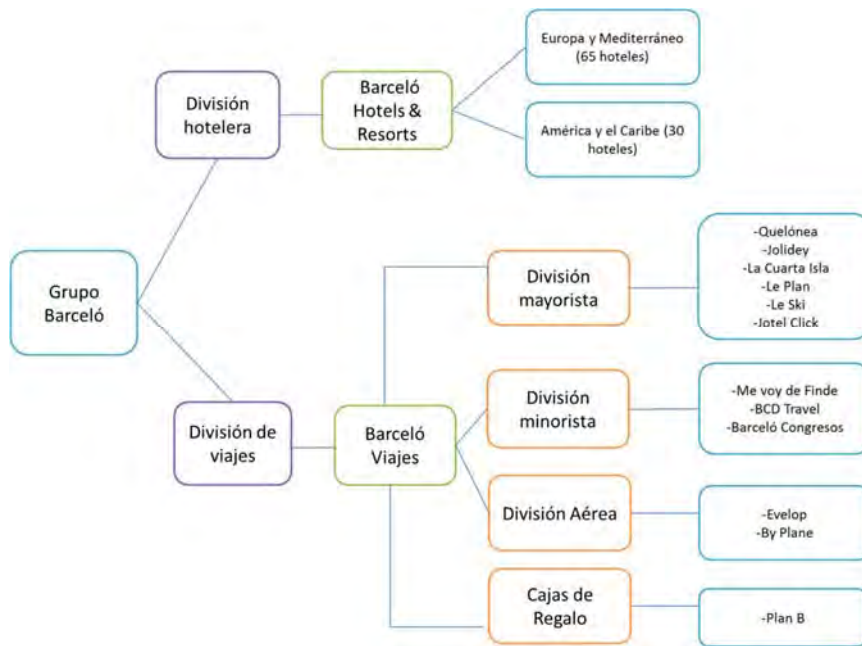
Grupo Barceló

División hotelera

Barceló Hotels & Resorts

Europa y Mediterráneo (65 hoteles)

América y el Caribe (30 hoteles)

División de viajes

Barceló Viajes

División mayorista

-Quelónea
-Jolidey
-La Cuarta Isla
-Le Plan
-Le Ski
-Jotel Click

División minorista

-Me voy de Finde
-BCD Travel
-Barceló Congresos

División Aérea

-Evelop
-By Plane

Cajas de Regalo

-Plan B